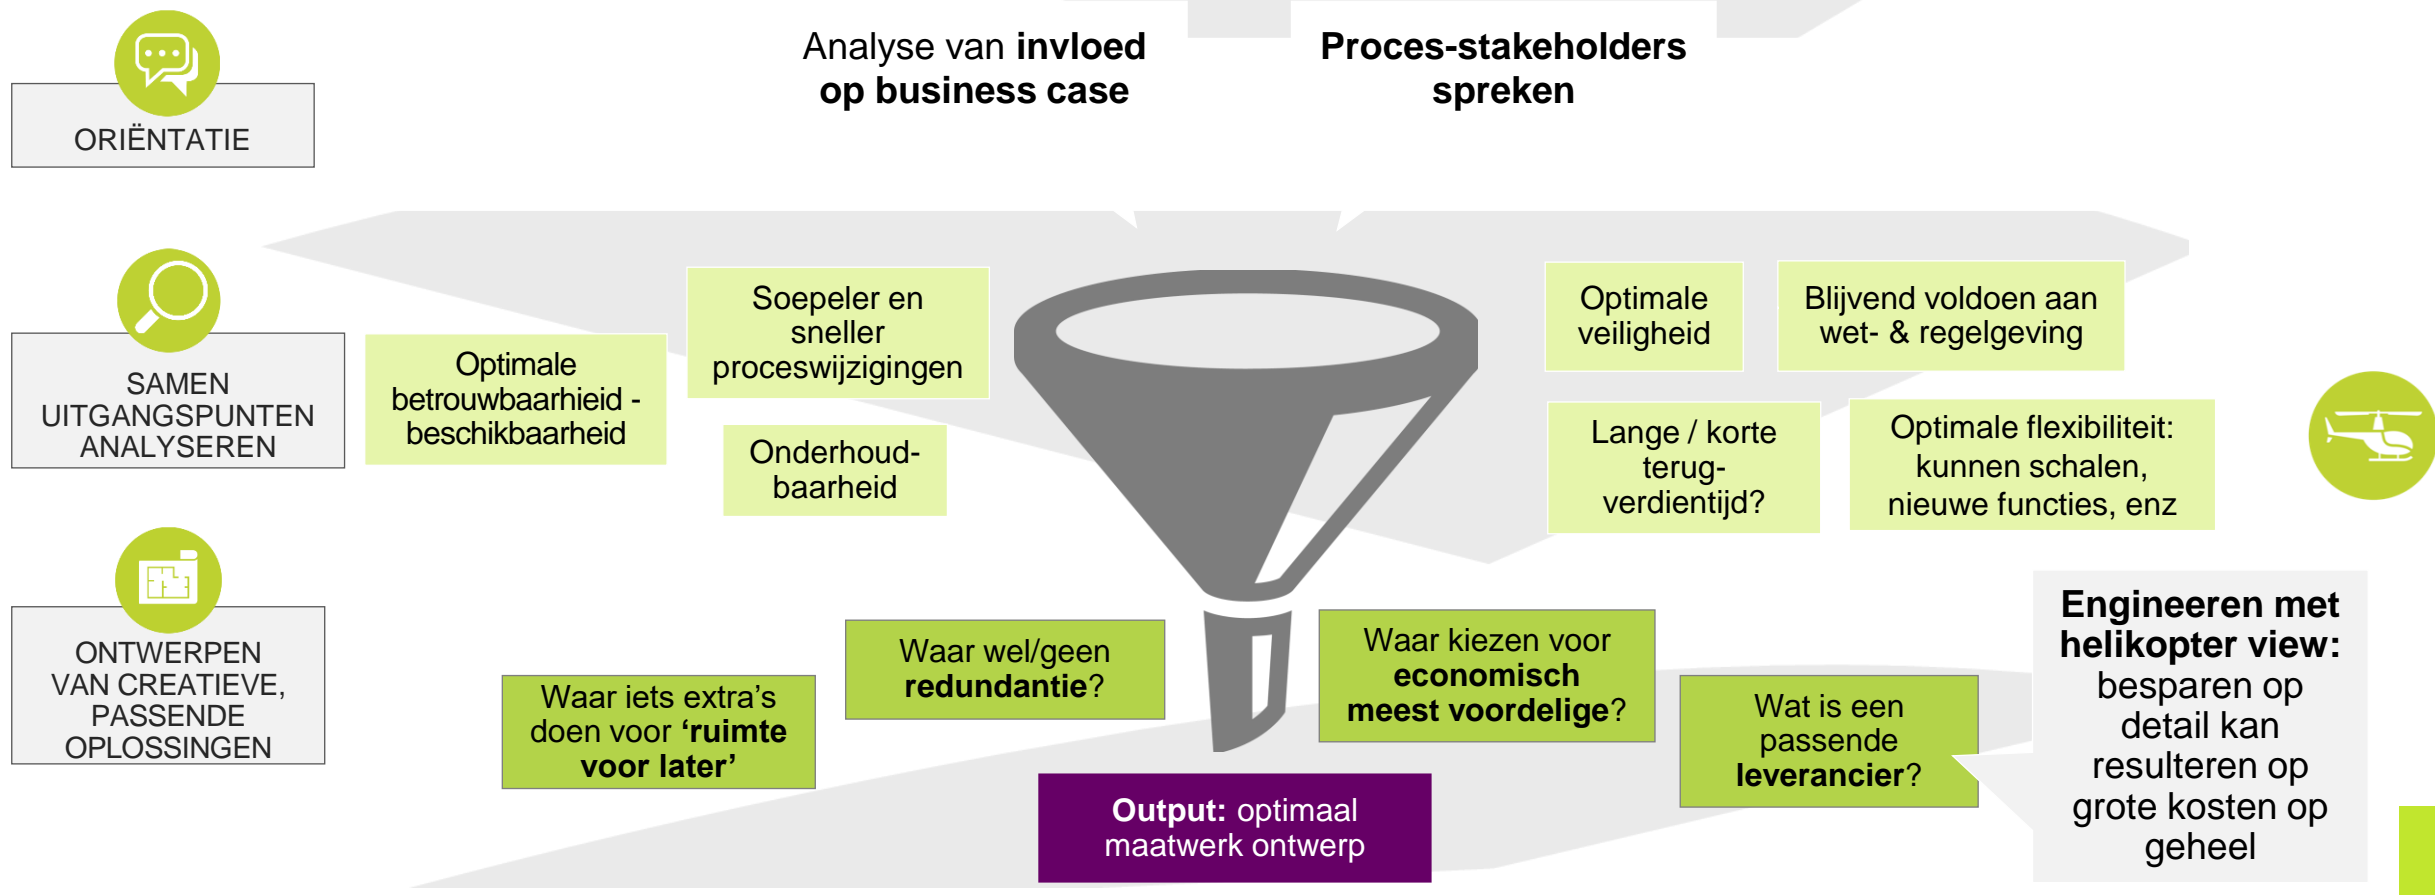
ORIËNTATIE

Analyse van **invloed op business case**

**Proces-stakeholders spreken**

SAMEN UITGANGSPUNTEN ANALYSEREN

Optimale betrouwbaarheid - beschikbaarheid

Soepeler en sneller proceswijzigingen

Onderhoudbaarheid

Optimale veiligheid

Blijvend voldoen aan wet- & regelgeving

Lange / korte terugverdientijd?

Optimale flexibiliteit: kunnen schalen, nieuwe functies, enz

ONTWERPEN VAN CREATIEVE, PASSENDE OPLOSSINGEN

Waar iets extra's doen voor **'ruimte voor later'**

Waar wel/geen **redundantie**?

Waar kiezen voor **economisch meest voordelige**?

Wat is een passende **leverancier**?

**Output:** optimaal maatwerk ontwerp

**Engineeren met helikopter view:** besparen op detail kan resulteren op grote kosten op geheel